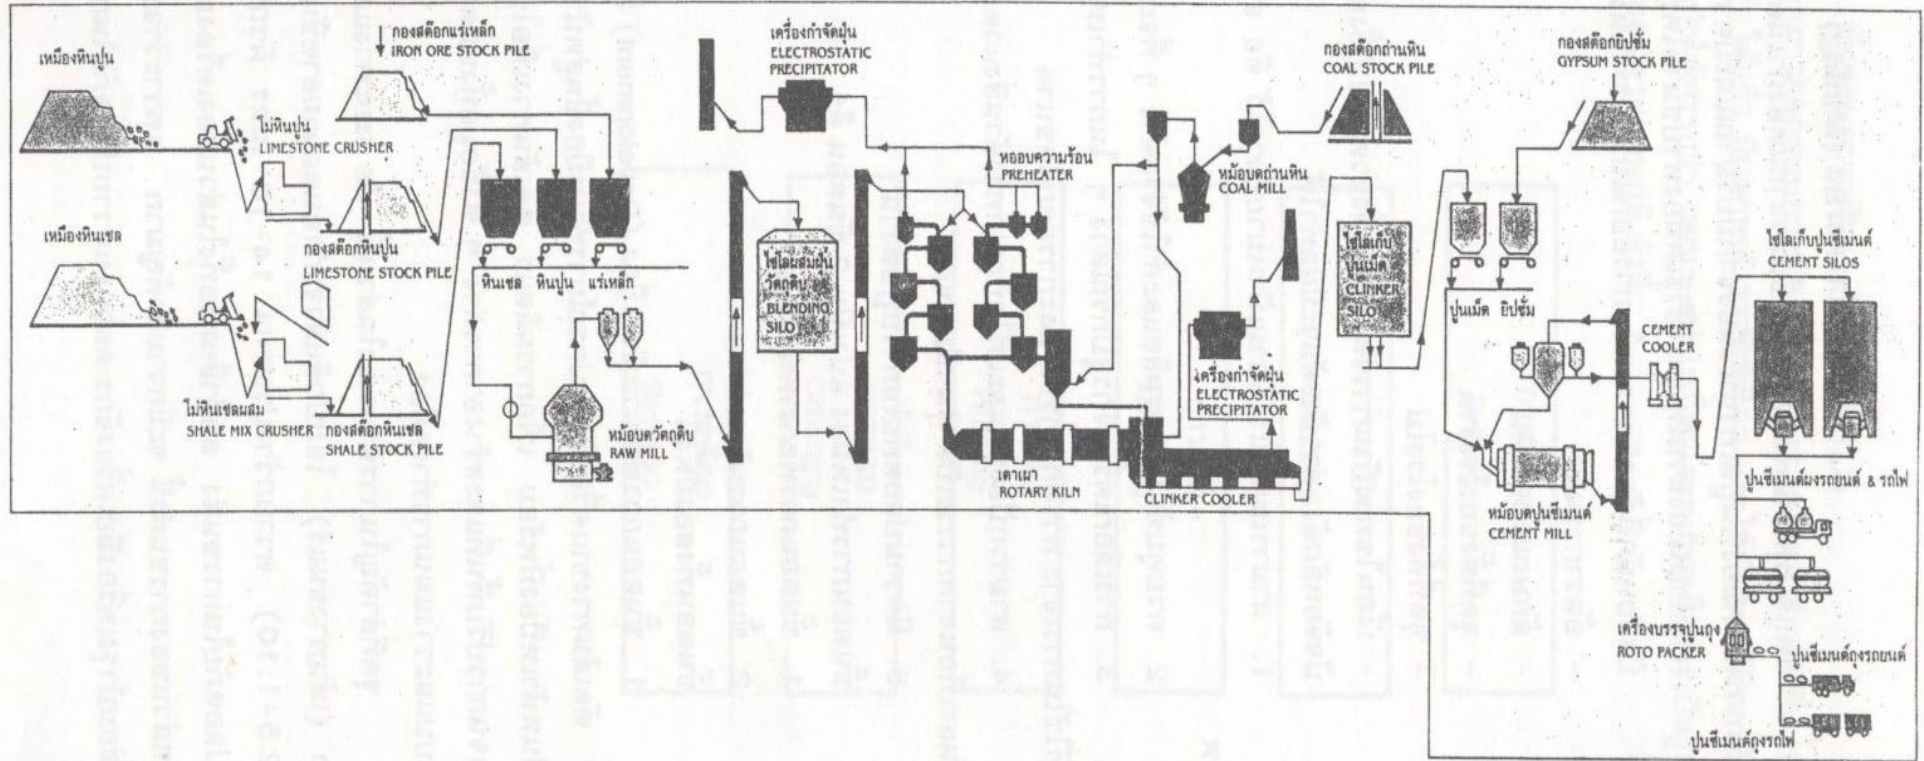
เหมืองหินปูน

กองสต๊อกแร่เหล็ก
IRON ORE STOCK PILE

เครื่องกำจัดฝุ่น
ELECTROSTATIC PRECIPITATOR

กองสต๊อกถ่านหิน
COAL STOCK PILE

กองสต๊อกยิปซั่ม
GYPSUM STOCK PILE

โม่หินปูน
LIMESTONE CRUSHER

หออบความร้อน
PREHEATER

หม้อบดถ่านหิน
COAL MILL

เหมืองหินเชล

กองสต๊อกหินปูน
LIMESTONE STOCK PILE

หินเชล หินปูน แร่เหล็ก

ไซโลผสมฝุ่นวัตถุดิบ
BLENDING SILO

ไซโลเก็บปูนเม็ด
CLINKER SILO

ไซโลเก็บปูนซีเมนต์
CEMENT SILOS

ปูนเม็ด ยิปซั่ม

CEMENT COOLER

เครื่องกำจัดฝุ่น
ELECTROSTATIC PRECIPITATOR

โม่หินเชลผสม
SHALE MIX CRUSHER

กองสต๊อกหินเชล
SHALE STOCK PILE

หม้อบดวัตถุดิบ
RAW MILL

เตาเผา
ROTARY KILN

CLINKER COOLER

ปูนซีเมนต์ผงรถยนต์ & รถไฟ

หม้อบดปูนซีเมนต์
CEMENT MILL

เครื่องบรรจุปูนถุง
ROTO PACKER

ปูนซีเมนต์ถุงรถยนต์

ปูนซีเมนต์ถุงรถไฟ